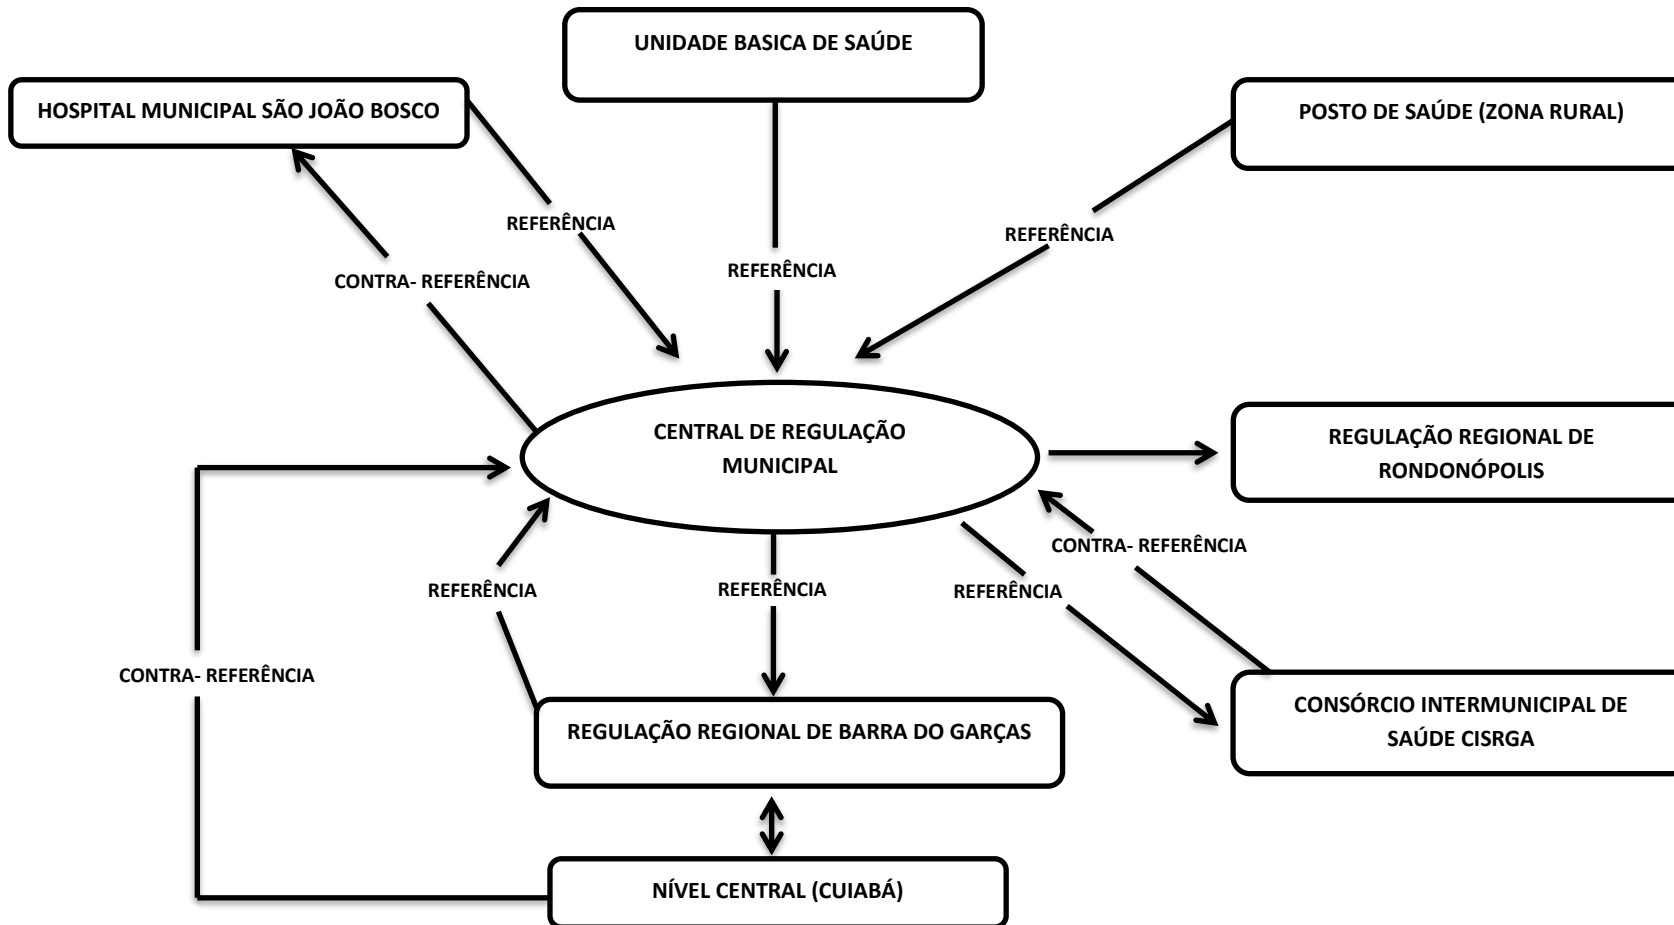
UNIDADE BASICA DE SAÚDE

HOSPITAL MUNICIPAL SÃO JOÃO BOSCO

POSTO DE SAÚDE (ZONA RURAL)

REFERÊNCIA

REFERÊNCIA

REFERÊNCIA

CONTRA- REFERÊNCIA

CENTRAL DE REGULAÇÃO MUNICIPAL

REGULAÇÃO REGIONAL DE RONDONÓPOLIS

CONTRA- REFERÊNCIA

REFERÊNCIA

REFERÊNCIA

REFERÊNCIA

CONTRA- REFERÊNCIA

CONSÓRCIO INTERMUNICIPAL DE SAÚDE CISRGA

REGULAÇÃO REGIONAL DE BARRA DO GARÇAS

NÍVEL CENTRAL (CUIABÁ)